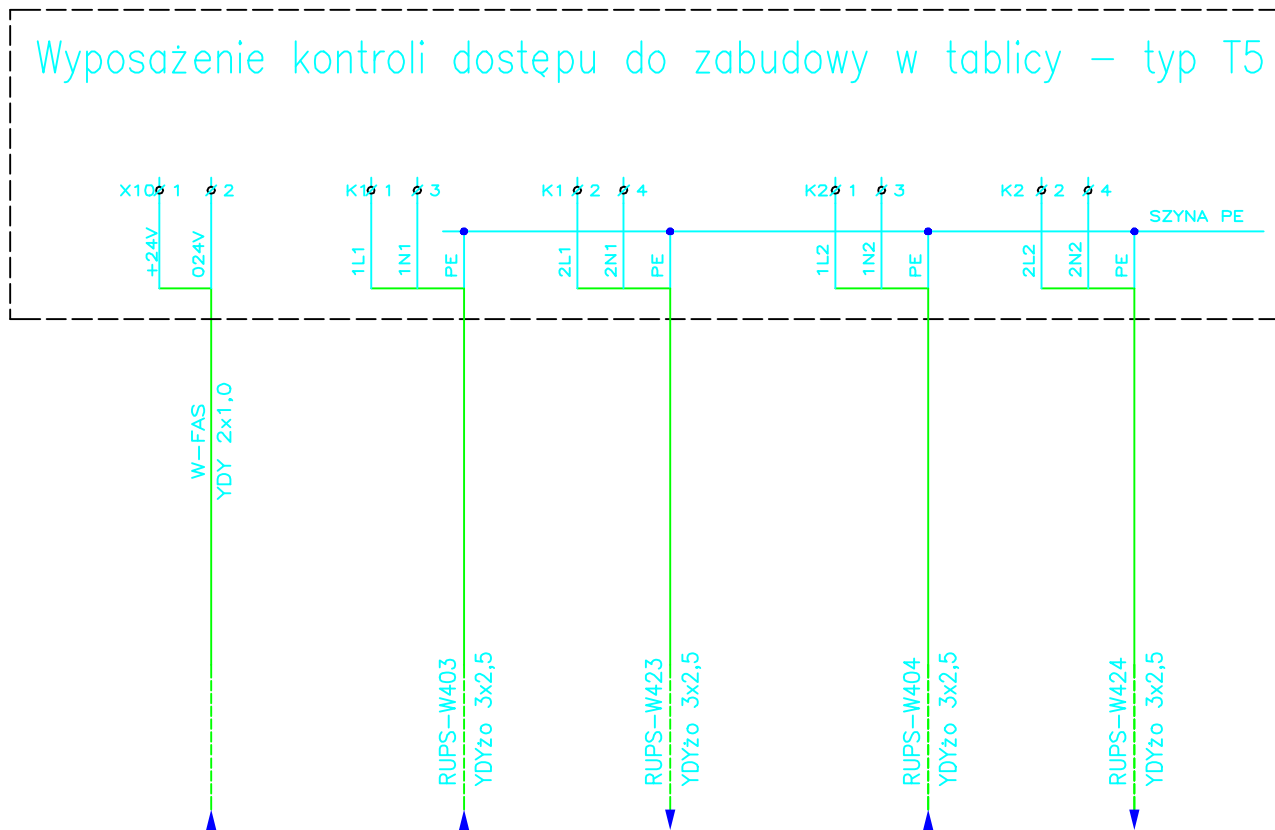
Wyposażenie kontroli dostępu do zabudowy w tablicy – typ T5

X10 1 2
K1 1 3
K1 2 4
K2 1 3
K2 2 4
SZYNA PE

+24V
024V
1L1
1N1
PE
2L1
2N1
PE
1L2
1N2
PE
2L2
2N2
PE

W-FAS
YDY 2x1,0

RUPS-W403
YDYżo 3x2,5

RUPS-W423
YDYżo 3x2,5

RUPS-W404
YDYżo 3x2,5

RUPS-W424
YDYżo 3x2,5